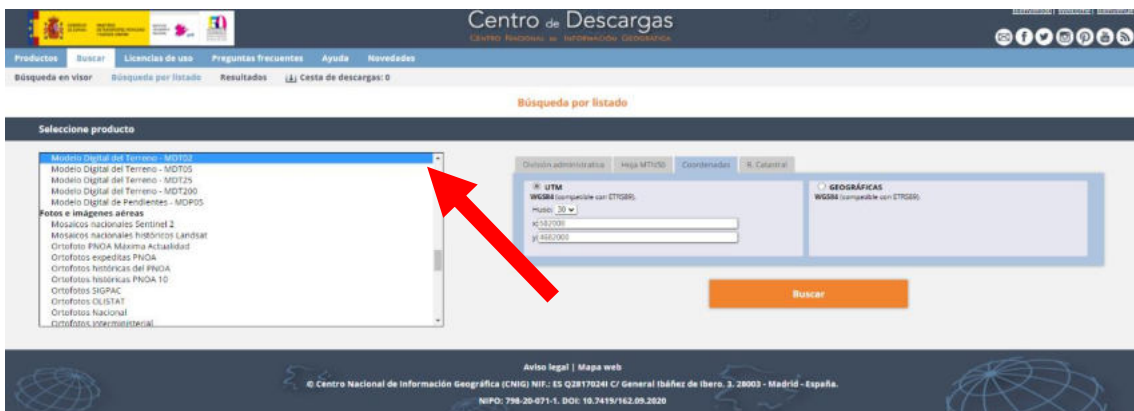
Centro de Descargas
Centro Nacional de Información Geográfica

Productos Buscar Licencias de uso Preguntas frecuentes Ayuda Novedades

Búsqueda en visor Búsqueda por listado Resultados Cesta de descargas: 0

Búsqueda por listado

Seleccione producto

Modelo Digital del Terreno - MDT02
Modelo Digital del Terreno - MDT05
Modelo Digital del Terreno - MDT25
Modelo Digital del Terreno - MDT200
Modelo Digital de Pendientes - MDP05
Fotos e imágenes aéreas
Mosaicos nacionales Sentinel 2
Mosaicos nacionales históricos Landsat
Ortofoto PNOA Máxima Actualidad
Ortofotos expeditas PNOA
Ortofotos históricas del PNOA
Ortofotos históricas PNOA 10
Ortofotos SIGPAC
Ortofotos OLISTAT
Ortofoto Nacional
Ortofotos interministerial

División administrativa Hoja MTN50 Coordenadas R. Catastral

UTM
WGS84 (compatible con ETRS89).
Huso: 30
x: 382000
y: 4682000

GEOGRÁFICAS
WGS84 (compatible con ETRS89).

Buscar

Aviso legal | Mapa web
© Centro Nacional de Información Geográfica (CNIG) NIF.: ES Q2817024I C/ General Ibáñez de Ibero. 3. 28003 - Madrid - España.
NIPO: 798-20-071-1. DOI: 10.7419/162.09.2020